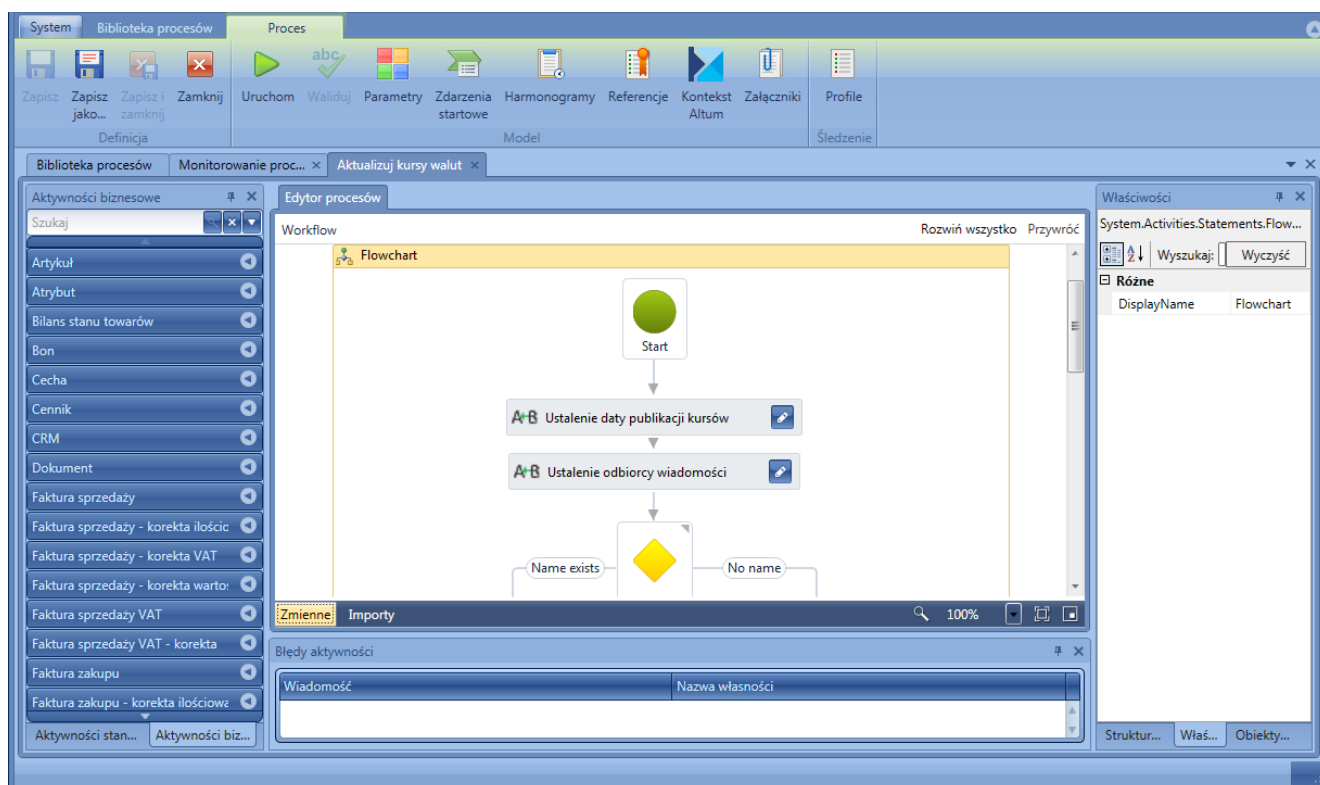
System Biblioteka procesów Proces

Zapisz Zapisz jako... Zapisz i zamknij Zamknij
Definicja
Uruchom Waliduj Parametry Zdarzenia startowe Harmonogramy Referencje Kontekst Altum Załączniki
Model
Profile
Śledzenie

Biblioteka procesów Monitorowanie proc... × Aktualizuj kursy walut ×

Aktywności biznesowe
Szukaj
Artykuł
Atrybut
Bilans stanu towarów
Bon
Cecha
Cennik
CRM
Dokument
Faktura sprzedaży
Faktura sprzedaży - korekta ilościc
Faktura sprzedaży - korekta VAT
Faktura sprzedaży - korekta warto:
Faktura sprzedaży VAT
Faktura sprzedaży VAT - korekta
Faktura zakupu
Faktura zakupu - korekta ilościowa
Aktywności stan... Aktywności biz...

Edytor procesów
Workflow Rozwiń wszystko Przywróć
Flowchart
Start
Ustalenie daty publikacji kursów
Ustalenie odbiorcy wiadomości
Name exists No name
Zmienne Importy 100%

Błędy aktywności
| Wiadomość | Nazwa własności |
|---|---|

Właściwości
System.Activities.Statements.Flow...
Wyszukaj: Wyczyść
Różne
DisplayName Flowchart
Struktur... Właś... Obiekty...